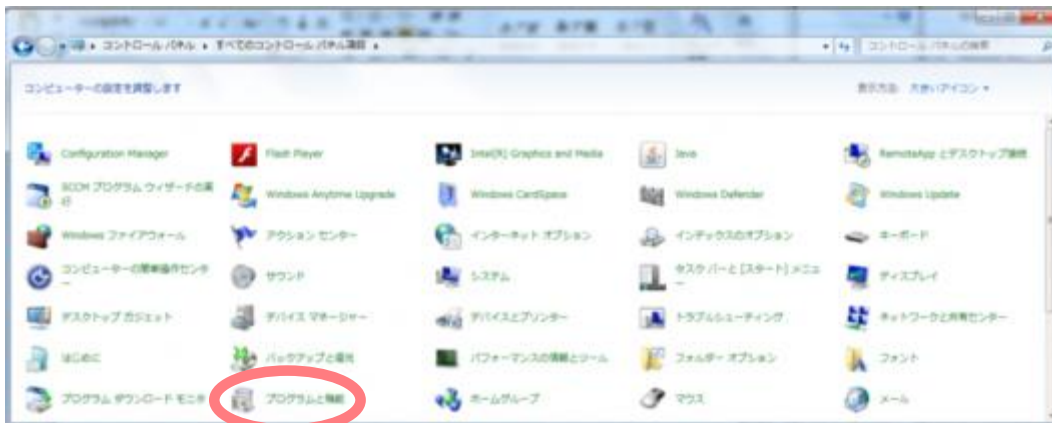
▸ コントロール パネル ▸ すべてのコントロール パネル項目 ▸

コントロール パネルの検索

コンピューターの設定を調整します

表示方法: 大きいアイコン ▾

Configuration Manager

Flash Player

Intel(R) Graphics and Media

Java

RemoteApp とデスクトップ接続

SCCM プログラム ウィザードの実行

Windows Anytime Upgrade

Windows CardSpace

Windows Defender

Windows Update

Windows ファイアウォール

アクション センター

インターネット オプション

インデックスのオプション

キーボード

コンピューターの簡単操作センター

サウンド

システム

タスク バーと [スタート] メニュー

ディスプレイ

デスクトップ ガジェット

デバイス マネージャー

デバイスとプリンター

トラブルシューティング

ネットワークと共有センター

はじめに

バックアップと復元

パフォーマンスの情報とツール

フォルダー オプション

フォント

プログラム ダウンロード モニタ

プログラムと機能

ホームグループ

マウス

メール